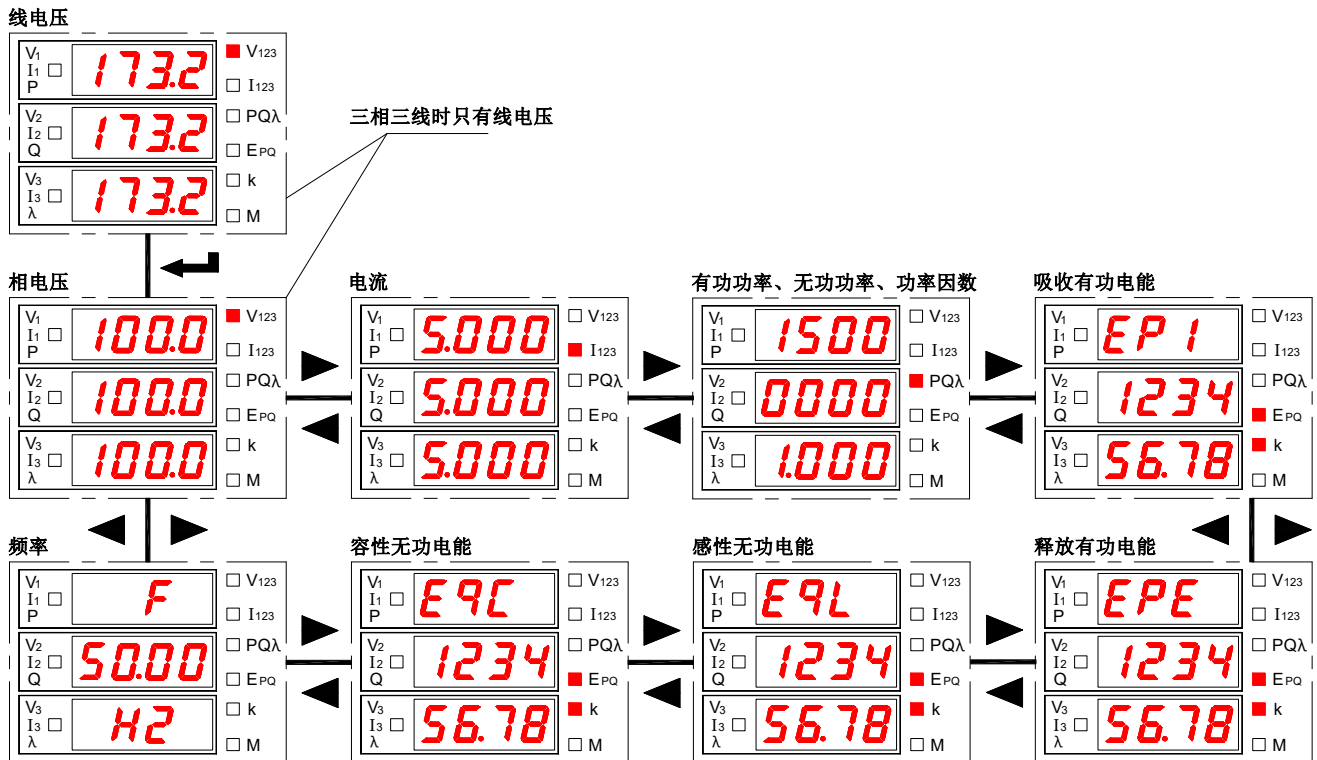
线电压

$V_1$ $I_1$ P 173.2
$V_2$ $I_2$ Q 173.2
$V_3$ $I_3$ λ 173.2

$V_{123}$ $I_{123}$ PQλ $E_{PQ}$ k M

三相三线时只有线电压

相电压

$V_1$ $I_1$ P 100.0
$V_2$ $I_2$ Q 100.0
$V_3$ $I_3$ λ 100.0

$V_{123}$ $I_{123}$ PQλ $E_{PQ}$ k M

电流

$V_1$ $I_1$ P 5.000
$V_2$ $I_2$ Q 5.000
$V_3$ $I_3$ λ 5.000

$V_{123}$ $I_{123}$ PQλ $E_{PQ}$ k M

有功功率、无功功率、功率因数

$V_1$ $I_1$ P 1500
$V_2$ $I_2$ Q 0000
$V_3$ $I_3$ λ 1.000

$V_{123}$ $I_{123}$ PQλ $E_{PQ}$ k M

吸收有功电能

$V_1$ $I_1$ P EP 1
$V_2$ $I_2$ Q 1234
$V_3$ $I_3$ λ 56.78

$V_{123}$ $I_{123}$ PQλ $E_{PQ}$ k M

频率

$V_1$ $I_1$ P F
$V_2$ $I_2$ Q 50.00
$V_3$ $I_3$ λ H2

$V_{123}$ $I_{123}$ PQλ $E_{PQ}$ k M

容性无功电能

$V_1$ $I_1$ P E9C
$V_2$ $I_2$ Q 1234
$V_3$ $I_3$ λ 56.78

$V_{123}$ $I_{123}$ PQλ $E_{PQ}$ k M

感性无功电能

$V_1$ $I_1$ P E9L
$V_2$ $I_2$ Q 1234
$V_3$ $I_3$ λ 56.78

$V_{123}$ $I_{123}$ PQλ $E_{PQ}$ k M

释放有功电能

$V_1$ $I_1$ P EPE
$V_2$ $I_2$ Q 1234
$V_3$ $I_3$ λ 56.78

$V_{123}$ $I_{123}$ PQλ $E_{PQ}$ k M